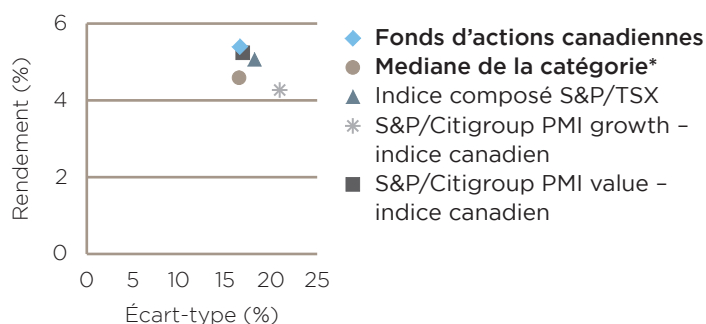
6
4
2
0
Rendement (%)
0 5 10 15 20 25
Écart-type (%)

Fonds d'actions canadiennes
Mediane de la catégorie*
Indice composé S&P/TSX
S&P/Citigroup PMI growth – indice canadien
S&P/Citigroup PMI value – indice canadien